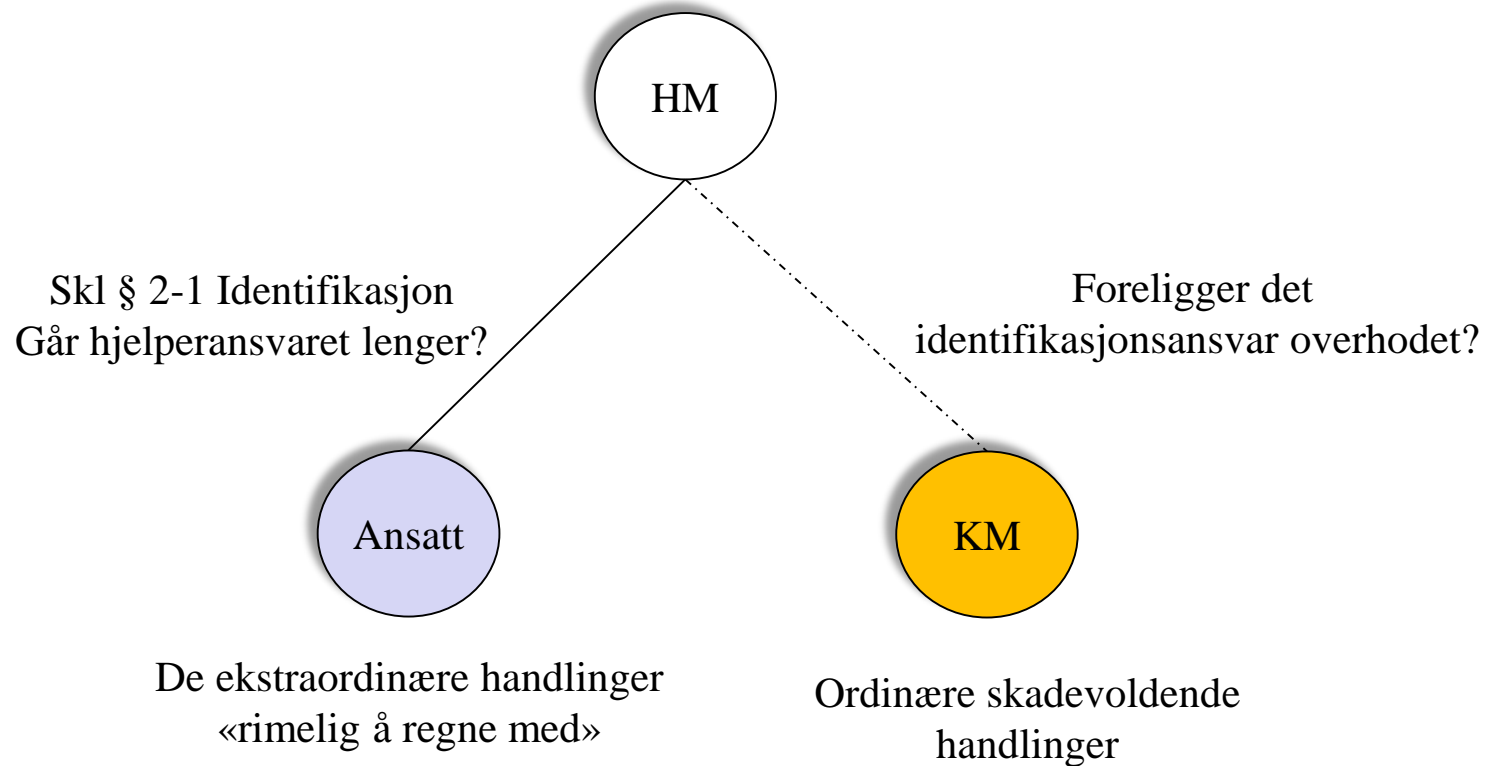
HM

Skl § 2-1 Identifikasjon
Går hjelperansvaret lenger?

Foreligger det identifikasjonsansvar overhodet?

Ansatt

KM

De ekstraordinære handlinger «rimelig å regne med»

Ordinære skadevoldende handlinger